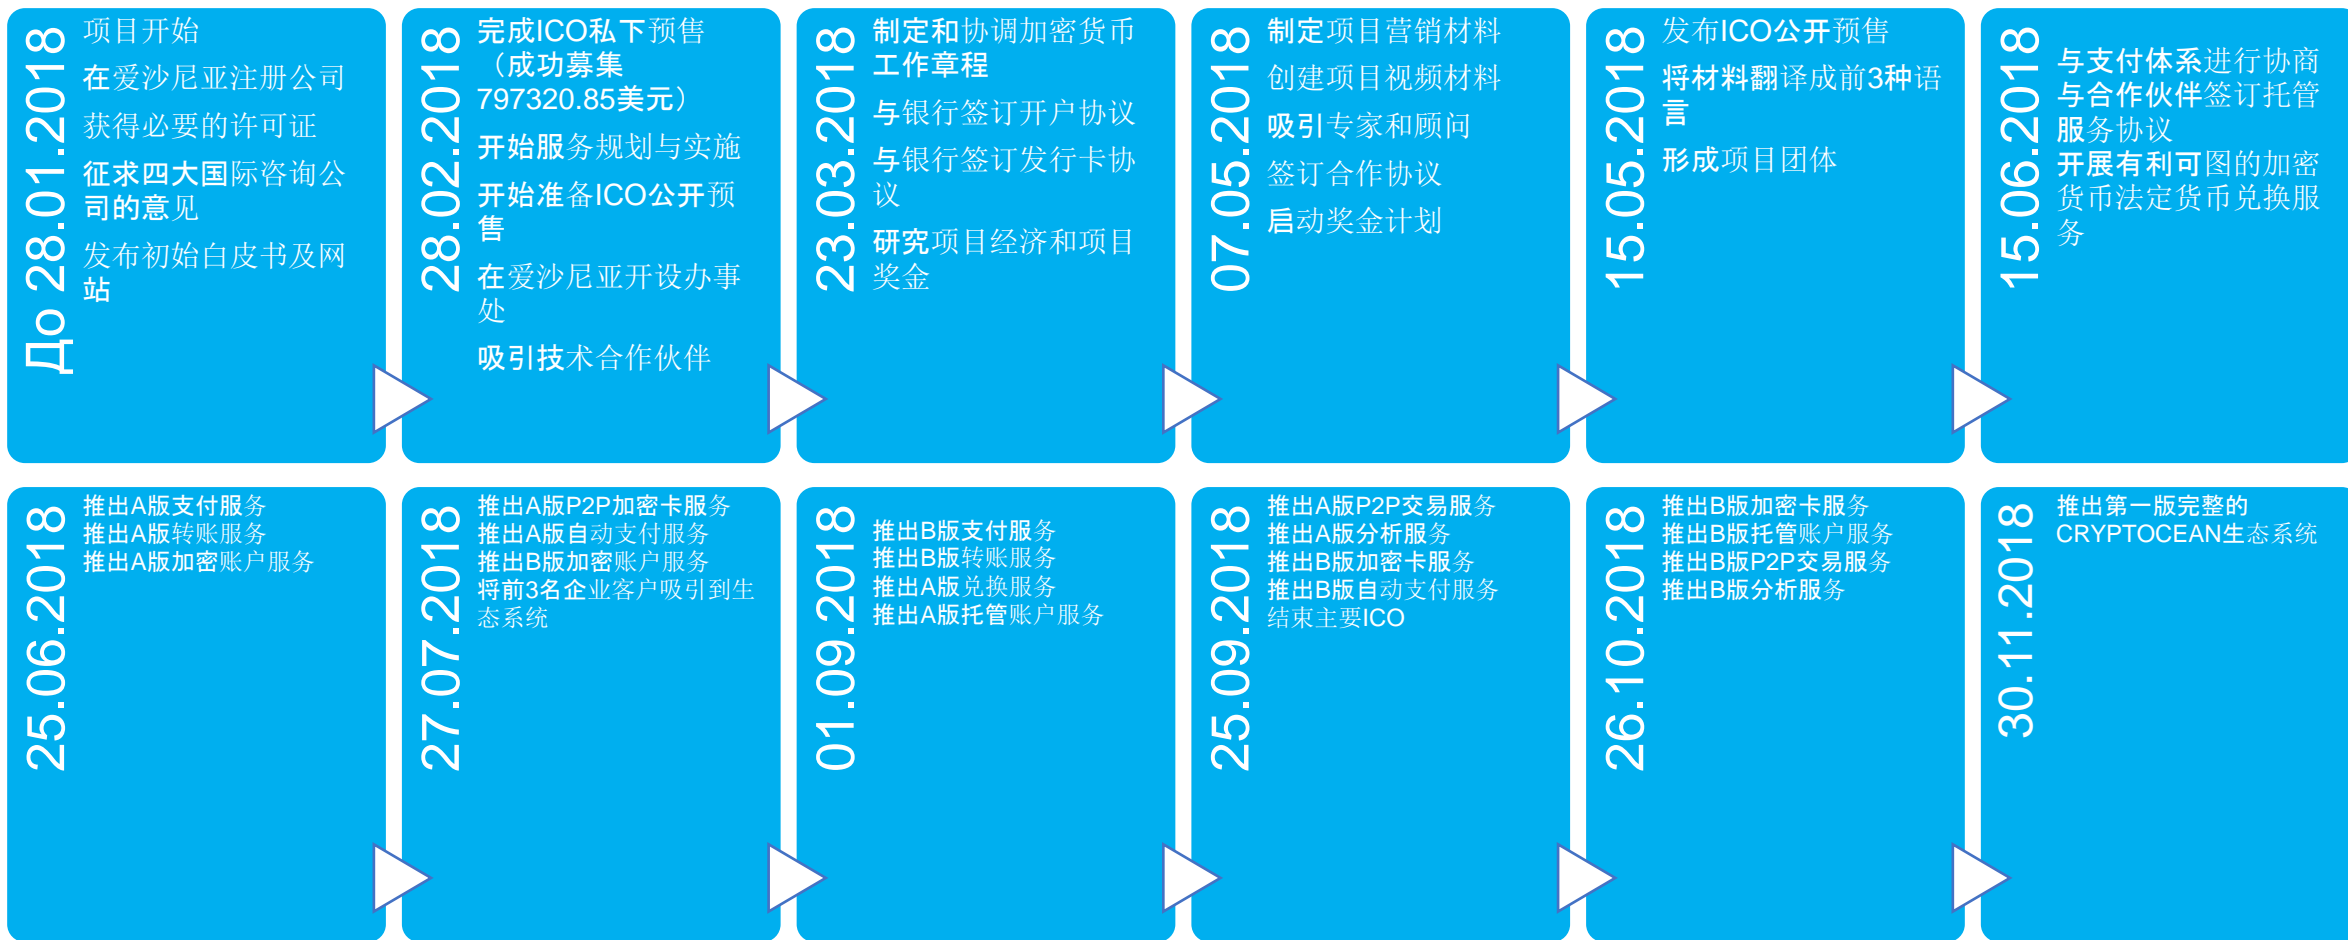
До 28.01.2018
项目开始
在爱沙尼亚注册公司
获得必要的许可证
征求四大国际咨询公司的意见
发布初始白皮书及网站

28.02.2018
完成ICO私下预售（成功募集797320.85美元）
开始服务规划与实施
开始准备ICO公开预售
在爱沙尼亚开设办事处
吸引技术合作伙伴

23.03.2018
制定和协调加密货币工作章程
与银行签订开户协议
与银行签订发行卡协议
研究项目经济和项目奖金

07.05.2018
制定项目营销材料
创建项目视频材料
吸引专家和顾问
签订合作协议
启动奖金计划

15.05.2018
发布ICO公开预售
将材料翻译成前3种语言
形成项目团体

15.06.2018
与支付体系进行协商
与合作伙伴签订托管服务协议
开展有利可图的加密货币法定货币兑换服务

25.06.2018
推出A版支付服务
推出A版转账服务
推出A版加密账户服务

27.07.2018
推出A版P2P加密卡服务
推出A版自动支付服务
推出B版加密账户服务
将前3名企业客户吸引到生态系统

01.09.2018
推出B版支付服务
推出B版转账服务
推出A版兑换服务
推出A版托管账户服务

25.09.2018
推出A版P2P交易服务
推出A版分析服务
推出B版加密卡服务
推出B版自动支付服务
结束主要ICO

26.10.2018
推出B版加密卡服务
推出B版托管账户服务
推出B版P2P交易服务
推出B版分析服务

30.11.2018
推出第一版完整的CRYPTOCEAN生态系统